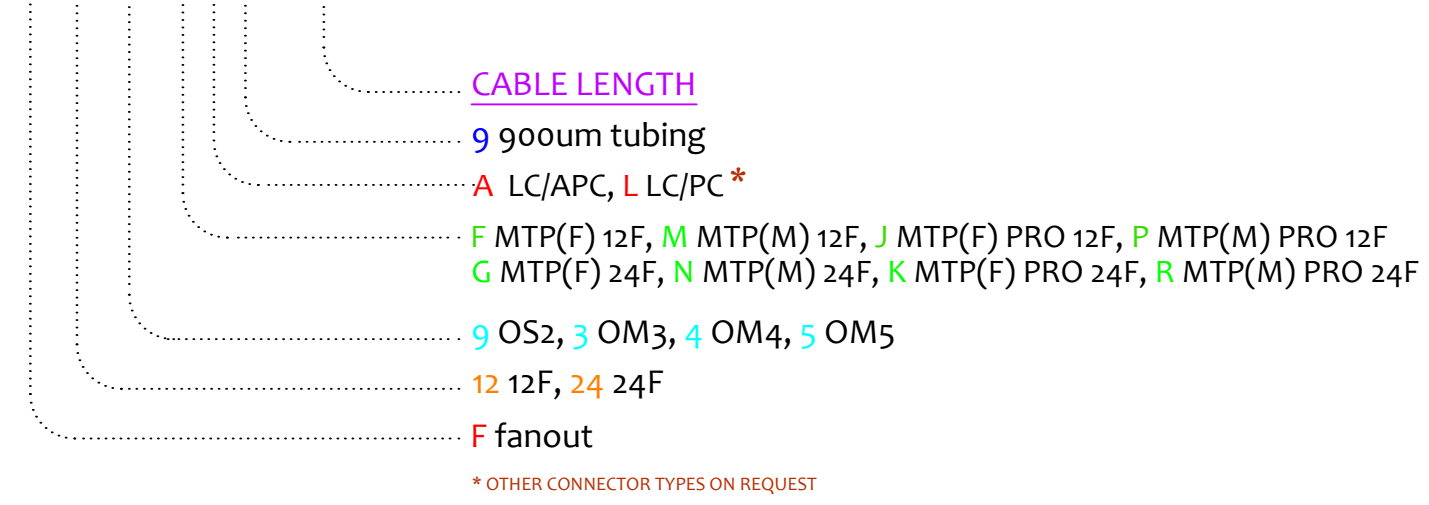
CABLE LENGTH

9 900um tubing

A LC/APC, L LC/PC *

F MTP(F) 12F, M MTP(M) 12F, J MTP(F) PRO 12F, P MTP(M) PRO 12F
G MTP(F) 24F, N MTP(M) 24F, K MTP(F) PRO 24F, R MTP(M) PRO 24F

9 OS2, 3 OM3, 4 OM4, 5 OM5

12 12F, 24 24F

F fanout

* OTHER CONNECTOR TYPES ON REQUEST